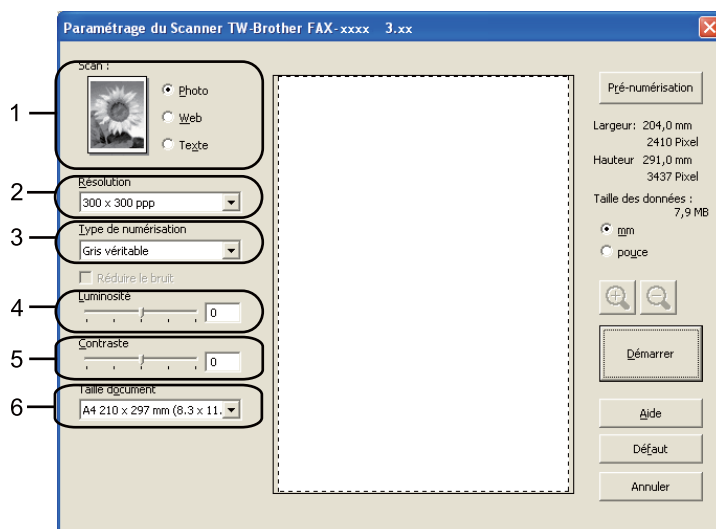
Paramétrage du Scanner TW-Brother FAX-xxxx 3.xx

1
Scan :
Photo
Web
Texte

2
Résolution
300 x 300 ppp

3
Type de numérisation
Gris véritable

Réduire le bruit

4
Luminosité
0

5
Contraste
0

6
Taille document
A4 210 x 297 mm (8.3 x 11.

Pré-numérisation

Largeur: 204,0 mm
2410 Pixel
Hauteur 291,0 mm
3437 Pixel
Taille des données :
7,9 MB
mm
pouce

Démarrer

Aide
Défaut
Annuler